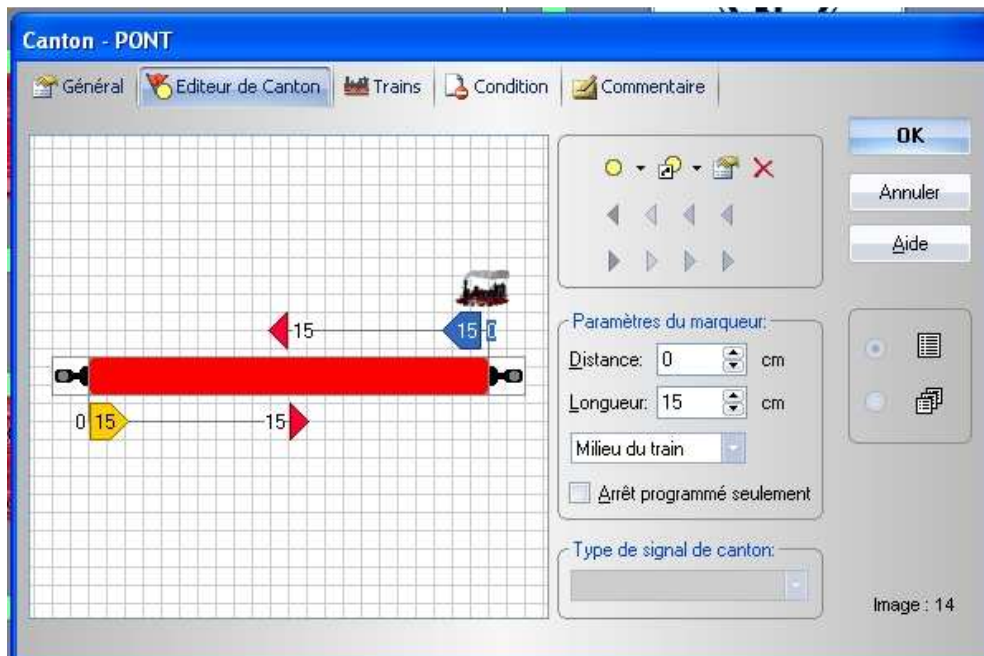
Canton - PONT

Général | Editeur de Canton | Trains | Condition | Commentaire

OK

Annuler

Aide

15

15 0

0 15

15

Paramètres du marqueur:

Distance: 0 cm

Longueur: 15 cm

Milieu du train

Arrêt programmé seulement

Type de signal de canton:

Image : 14